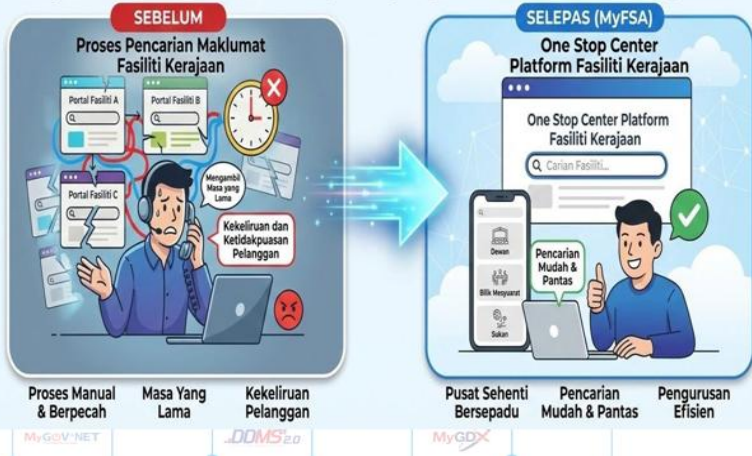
SEBELUM

Proses Pencarian Maklumat Fasiliti Kerajaan

Portal Fasiliti A

Portal Fasiliti B

Portal Fasiliti C

Mengambil Masa yang Lama

Kekeliruan dan Ketidakpuasan Pelanggan

Proses Manual & Berpecah

Masa Yang Lama

Kekeliruan Pelanggan

SELEPAS (MyFSA)

One Stop Center Platform Fasiliti Kerajaan

One Stop Center Platform Fasiliti Kerajaan

Carian Fasiliti...

Dewan

Bilik Mesyuarat

Sukan

Pencarian Mudah & Pantas

Pusat Sehenti Bersepadu

Pencarian Mudah & Pantas

Pengurusan Efisien

MyGOV*NET

DDMS 2.0

MyGDX